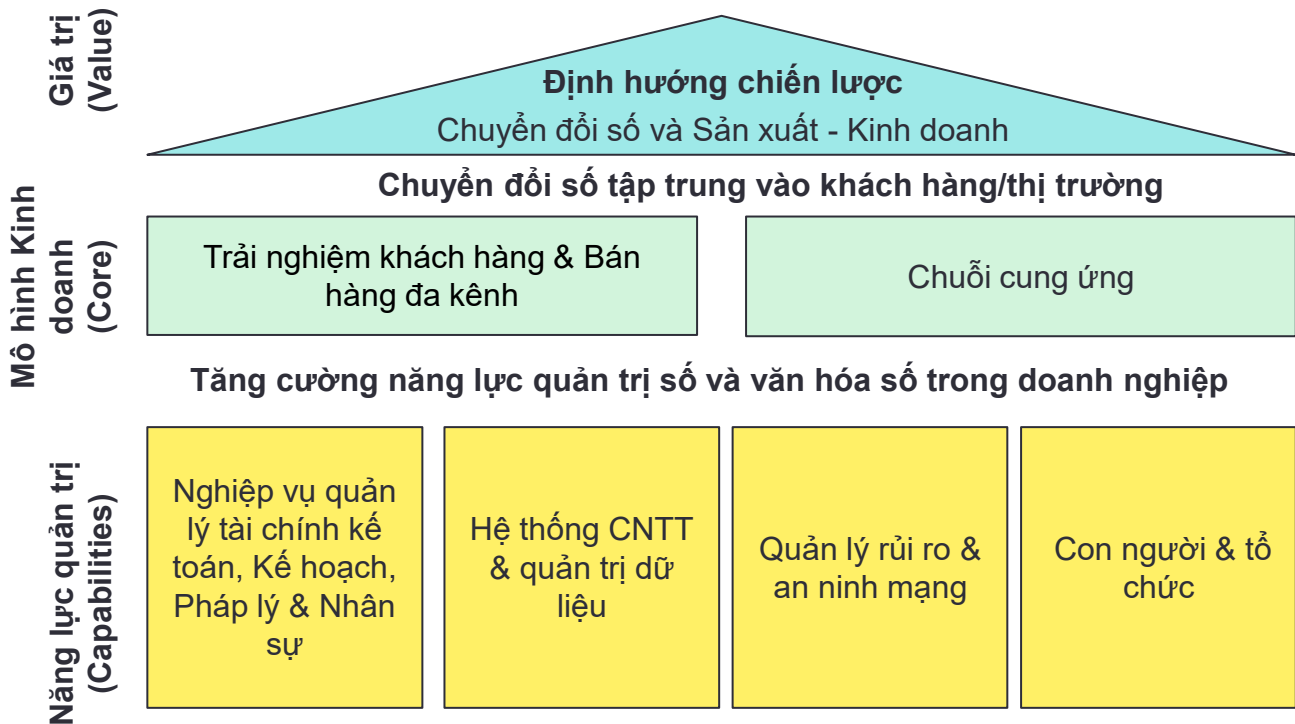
Giá trị (Value)

Định hướng chiến lược
Chuyển đổi số và Sản xuất - Kinh doanh

Mô hình Kinh doanh (Core)

Chuyển đổi số tập trung vào khách hàng/thị trường

Trải nghiệm khách hàng & Bán hàng đa kênh

Chuỗi cung ứng

Tăng cường năng lực quản trị số và văn hóa số trong doanh nghiệp

Năng lực quản trị (Capabilities)

Nghiệp vụ quản lý tài chính kế toán, Kế hoạch, Pháp lý & Nhân sự

Hệ thống CNTT & quản trị dữ liệu

Quản lý rủi ro & an ninh mạng

Con người & tổ chức